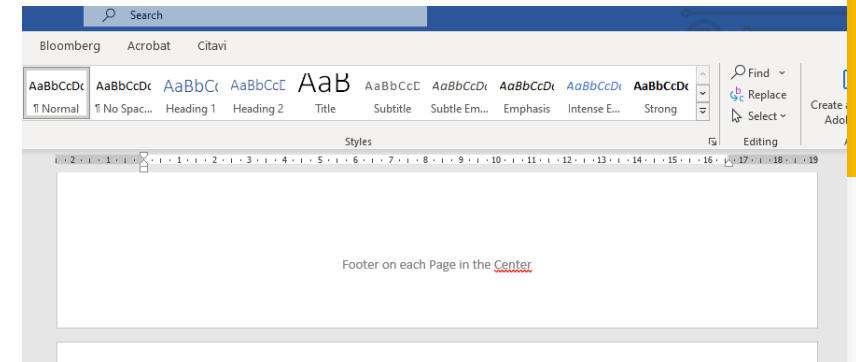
Search

Bloomberg Acrobat Citavi

AaBbCcDc ¶ Normal
AaBbCcDc ¶ No Spac...
AaBbCc Heading 1
AaBbCcE Heading 2
AaB Title
AaBbCcE Subtitle
AaBbCcDc Subtle Em...
AaBbCcDc Emphasis
AaBbCcDc Intense E...
AaBbCcDc Strong

Styles

Find
Replace
Select

Editing

Create a
Adob

· 2 · 1 · 1 · · 1 · 2 · 3 · 4 · 5 · 6 · 7 · 8 · 9 · 10 · 11 · 12 · 13 · 14 · 15 · 16 · 17 · 18 · 19

Footer on each Page in the Center